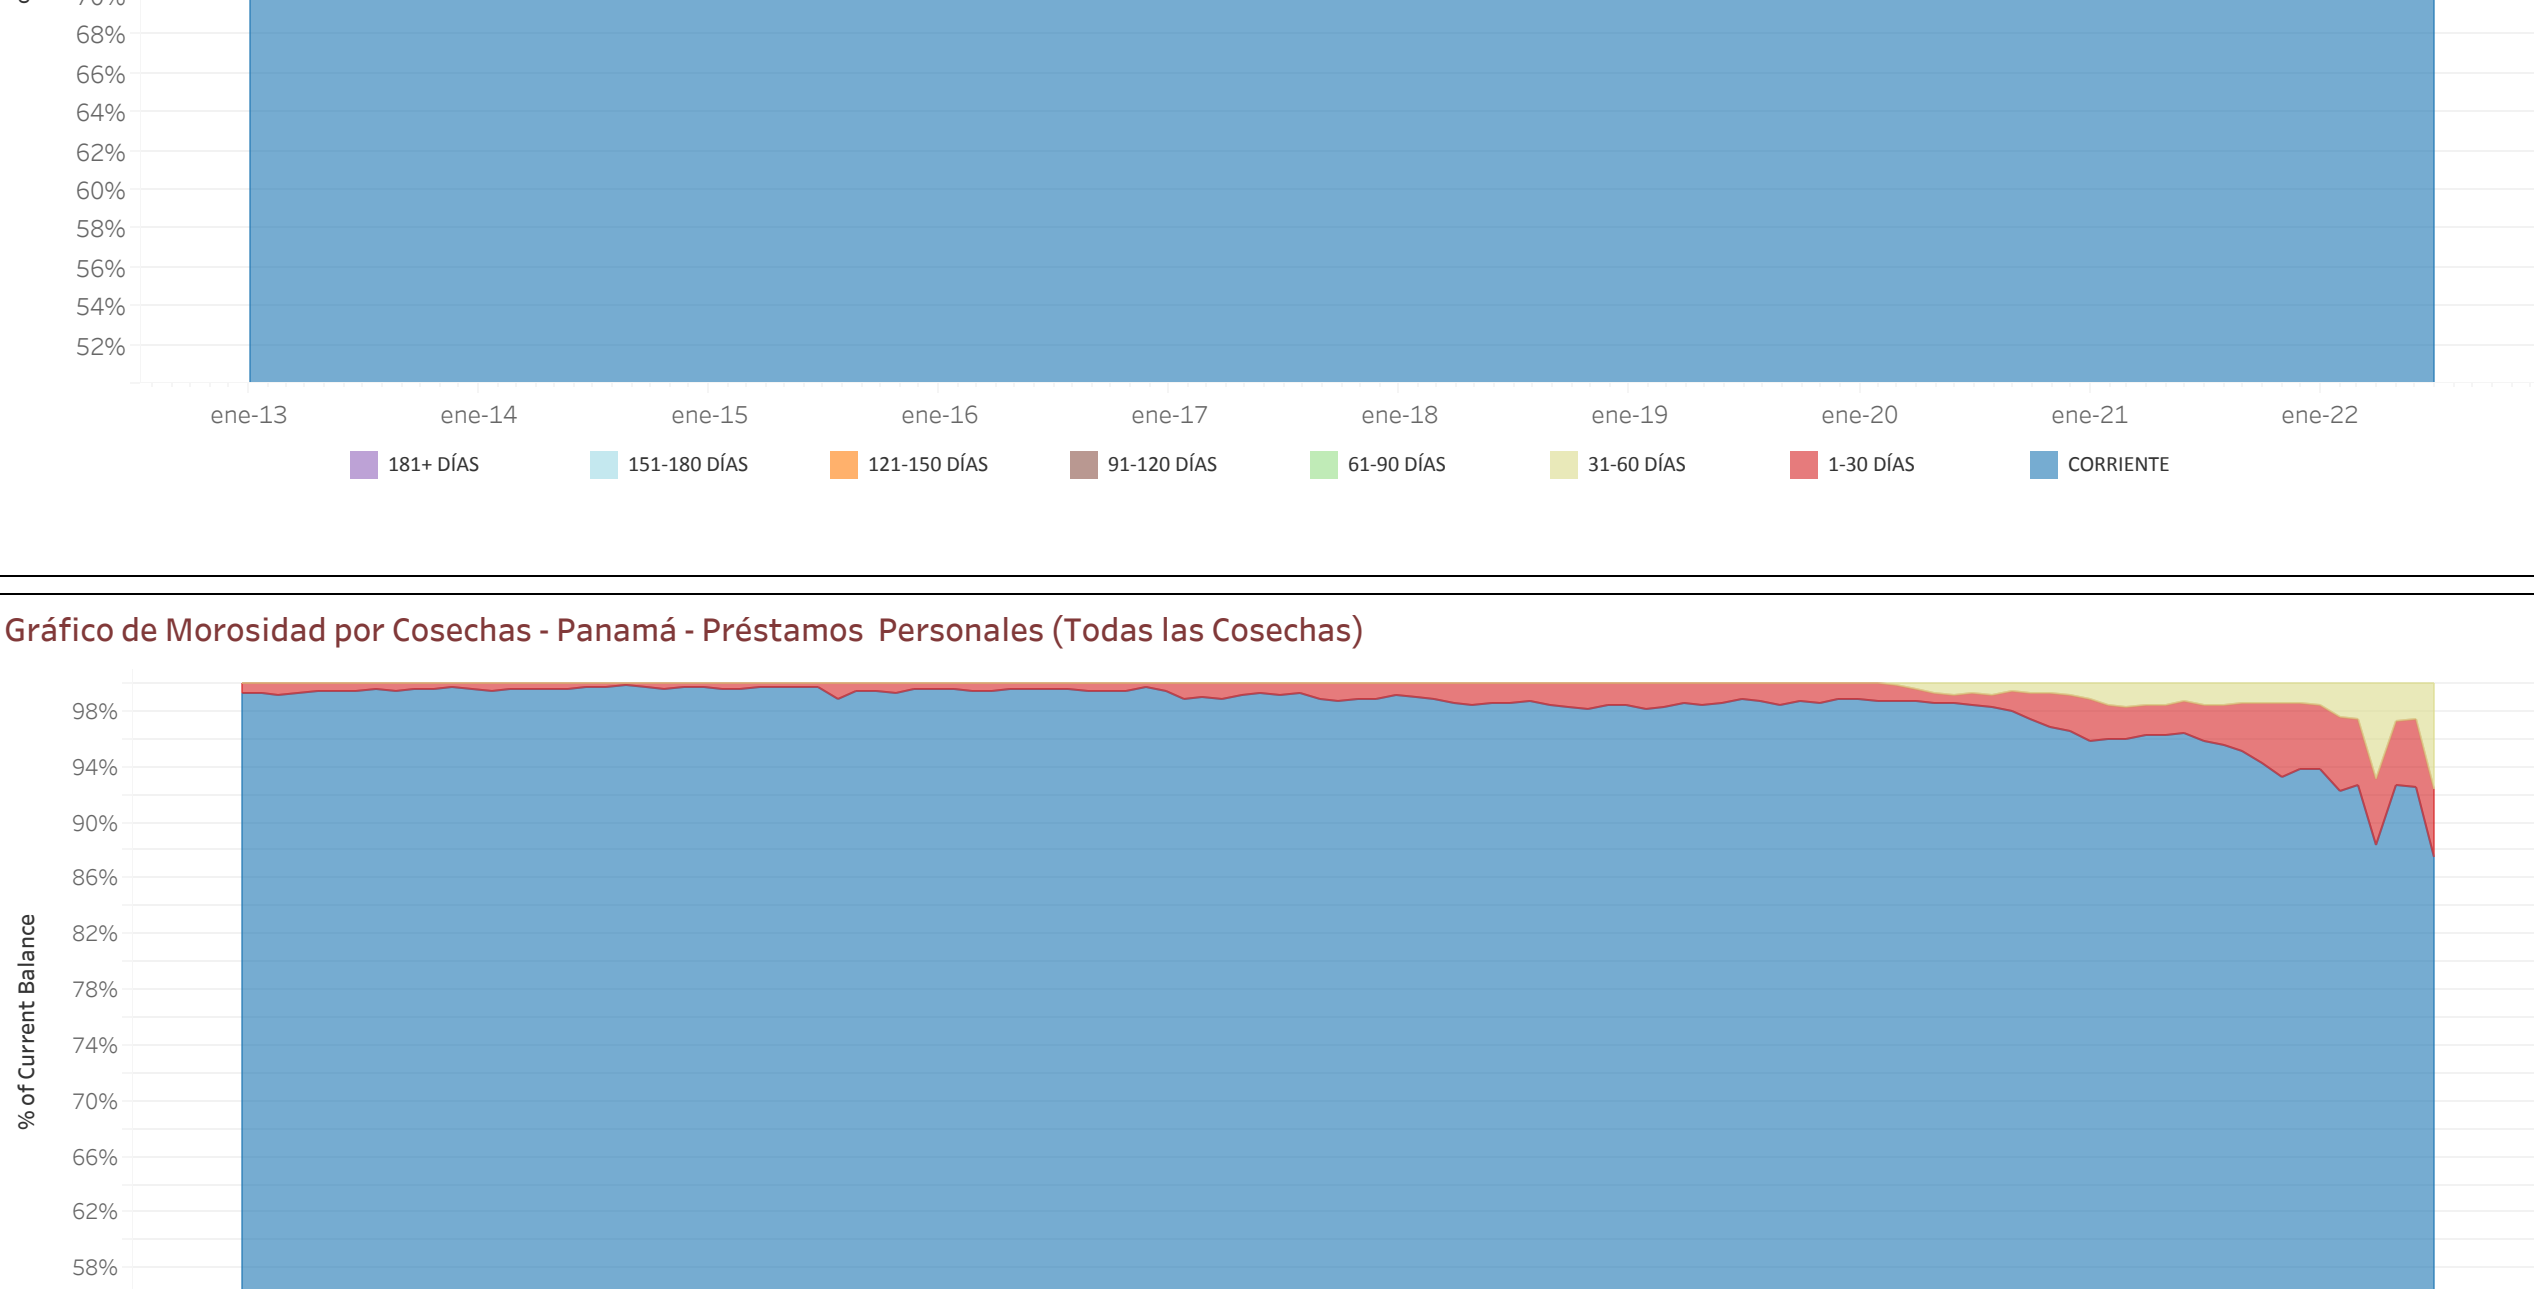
68%
66%
64%
62%
60%
58%
56%
54%
52%

ene-13 ene-14 ene-15 ene-16 ene-17 ene-18 ene-19 ene-20 ene-21 ene-22

181+ DÍAS 151-180 DÍAS 121-150 DÍAS 91-120 DÍAS 61-90 DÍAS 31-60 DÍAS 1-30 DÍAS CORRIENTE

Gráfico de Morosidad por Cosechas - Panamá - Préstamos Personales (Todas las Cosechas)

% of Current Balance

98%
94%
90%
86%
82%
78%
74%
70%
66%
62%
58%